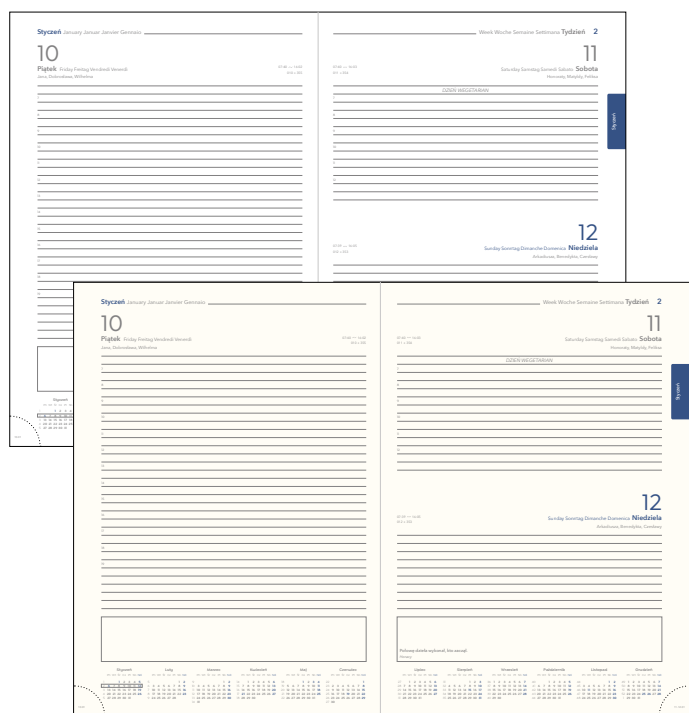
Styczeń January Januar Janvier Gennaio

10

Piątek Friday Freitag Vendredi Venerdì

Jana, Dobrosława, Wilhelma

Week Woche Semaine Settimana Tydzień 2

11

Saturday Samstag Samedi Sabato Sobota

Honorata, Matylda, Feliksa

DZIEŃ WEGETARIAN

12

Sunday Sonntag Dimanche Domenica Niedziela

Arkadiusza, Benedykta, Czesława

Styczeń

Styczeń January Januar Janvier Gennaio

10

Piątek Friday Freitag Vendredi Venerdì

Jana, Dobrosława, Wilhelma

Week Woche Semaine Settimana Tydzień 2

11

Saturday Samstag Samedi Sabato Sobota

Honorata, Matylda, Feliksa

DZIEŃ WEGETARIAN

12

Sunday Sonntag Dimanche Domenica Niedziela

Arkadiusza, Benedykta, Czesława

Styczeń

Styczeń Luty Marzec Kwiecień Maj Czerwiec

Lipiec Sierpień Wrzesień Październik Listopad Grudzień

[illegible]